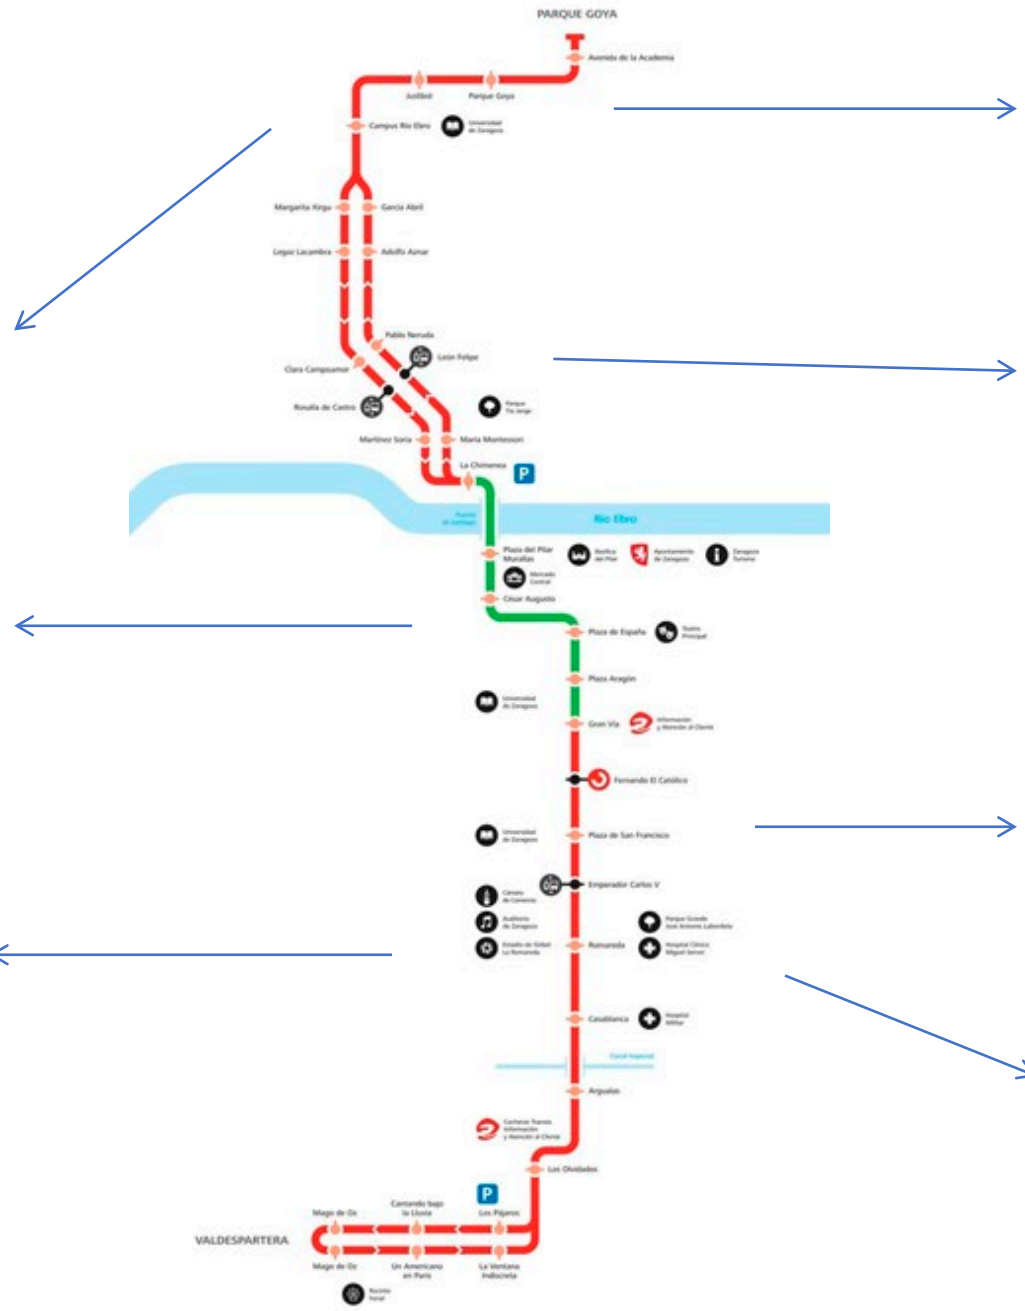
PARQUE GOYA

Avenida de la Academia

Juslibol

Parque Goya

Campus Río Ebro

Universidad de Zaragoza

Margarita Xirgu

García Abril

Legaz Lacambra

Adolfo Aznar

Pablo Neruda

León Felipe

Clara Campoamor

Rosalía de Castro

Parque Tío Jorge

Martínez Soria

María Montessori

La Chimenea

P

Puente de Santiago

Río Ebro

Plaza del Pilar Murallas

Basílica del Pilar

Ayuntamiento de Zaragoza

Zaragoza Turismo

Mercado Central

César Augusto

Plaza de España

Teatro Principal

Plaza Aragón

Universidad de Zaragoza

Gran Vía

Información y Atención al Cliente

Fernando El Católico

Universidad de Zaragoza

Plaza de San Francisco

Emperador Carlos V

Cámara de Comercio

Auditorio de Zaragoza

Parque Grande José Antonio Labordeta

Estadio de Fútbol La Romareda

Romareda

Hospital Clínico Miguel Servet

Casablanca

Hospital Militar

Canal Imperial

Argualas

Cocheras Tranvía Información y Atención al Cliente

Los Olvidados

P

Mago de Oz

Cantando bajo la Lluvia

Los Pájaros

VALDESPARTERA

Mago de Oz

Un Americano en París

La Ventana Indiscreta

Rosales Kanal